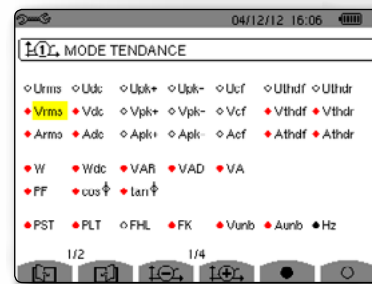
04/12/12 16:06

MODE TENDANCE

○Urms ○Udc ○Upk+ ○Upk- ○Ucf ○Uthdf ○Uthdr

◆Vrms ◆Vdc ○Vpk+ ○Vpk- ○Vcf ◆Vthdf ◆Vthdr

◆Arms ◆Adc ○Apk+ ○Apk- ○Acf ◆Athdf ◆Athdr

◆W ◆Wdc ◆VAR ◆VAD ◆VA

◆PF ◆cos φ ◆tan φ

◆PST ◆PLT ○FHL ◆FK ◆Vunb ◆Aunb ●Hz

1/2

1/4

●

○